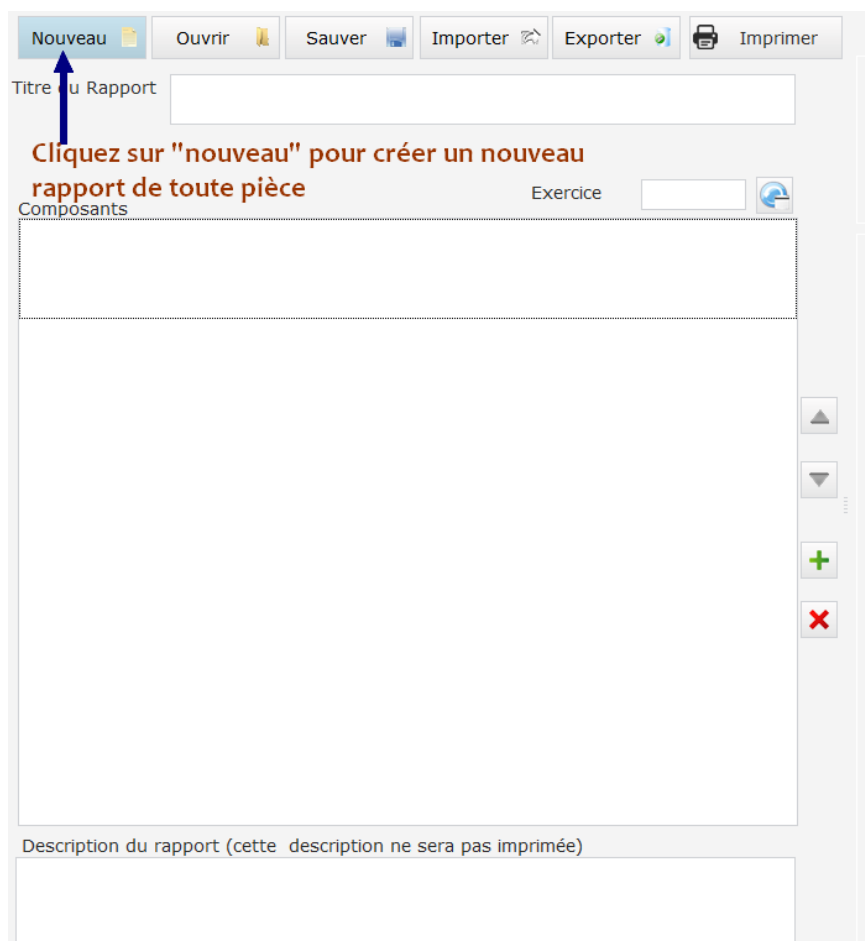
Nouveau Ouvrir Sauver Importer Exporter Imprimer

Titre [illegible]u Rapport

Cliquez sur "nouveau" pour créer un nouveau rapport de toute pièce

Exercice

Composants

Description du rapport (cette description ne sera pas imprimée)